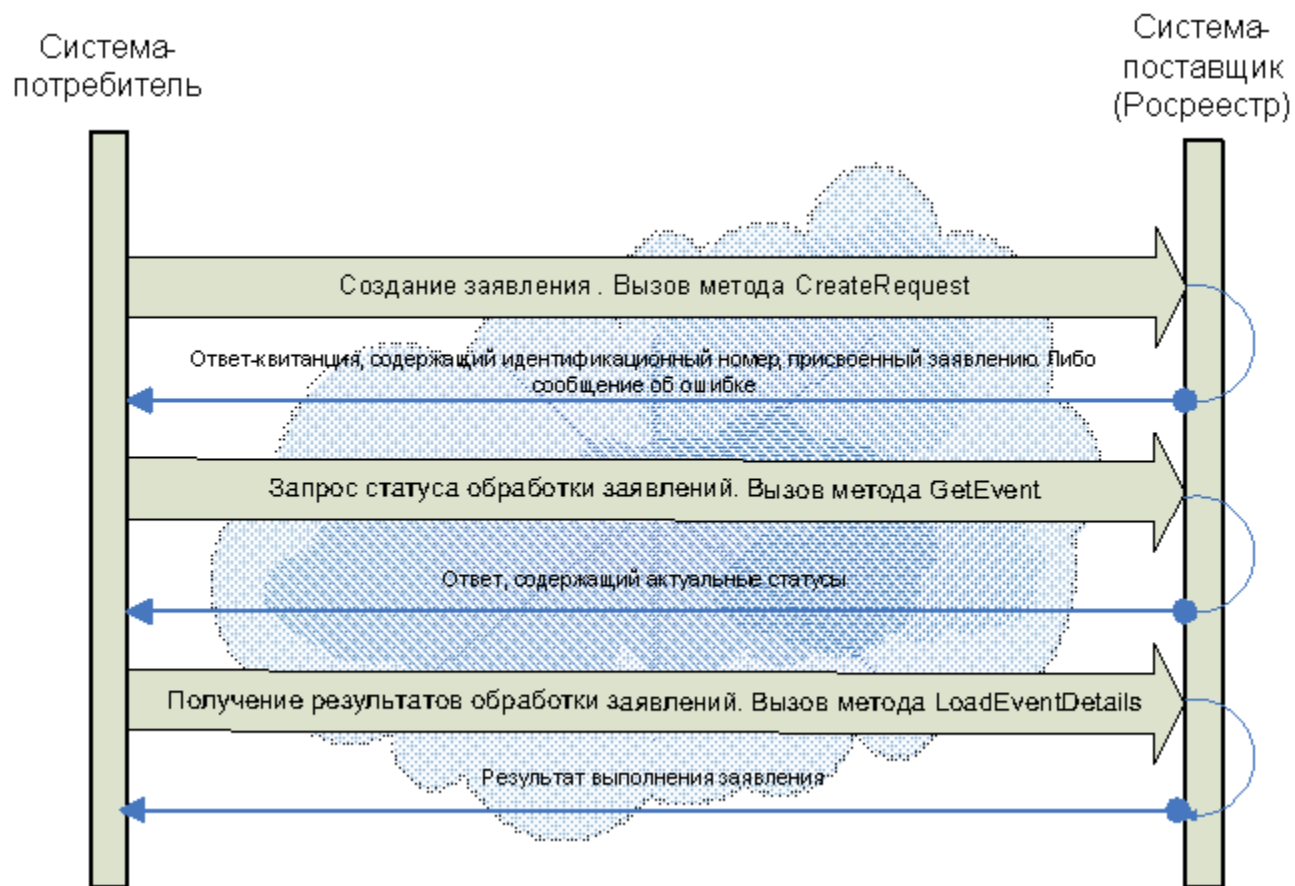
Система-потребитель

Система-поставщик (Росреестр)

Создание заявления . Вызов метода CreateRequest

Ответ-квитанция, содержащий идентификационный номер, присвоенный заявлению. Либо сообщение об ошибке

Запрос статуса обработки заявлений. Вызов метода GetEvent

Ответ, содержащий актуальные статусы

Получение результатов обработки заявлений. Вызов метода LoadEventDetails

Результат выполнения заявления